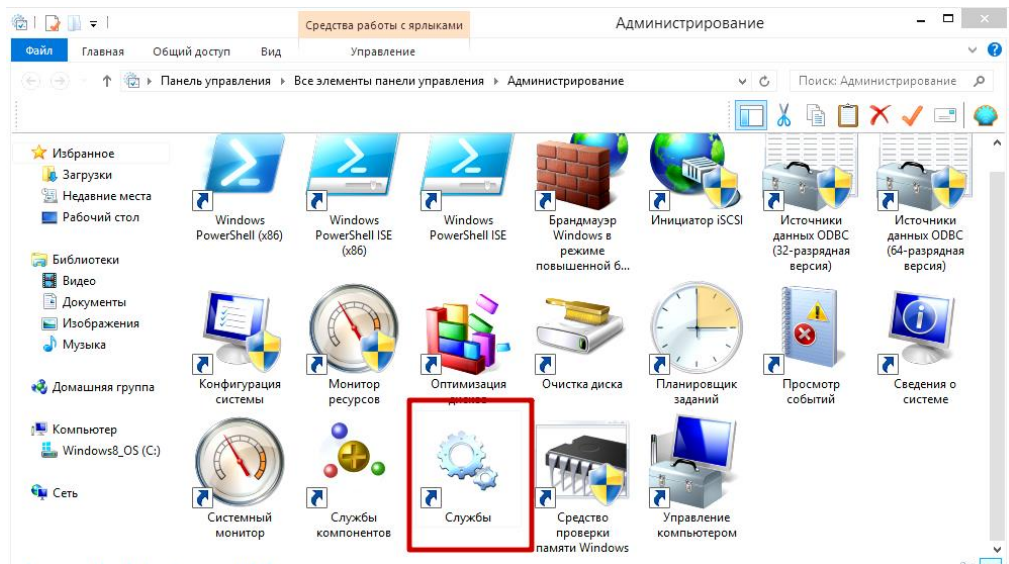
Средства работы с ярлыками

Администрирование

Файл

Главная

Общий доступ

Вид

Управление

Панель управления ▸ Все элементы панели управления ▸ Администрирование

Поиск: Администрирование

Избранное

Загрузки

Недавние места

Рабочий стол

Библиотеки

Видео

Документы

Изображения

Музыка

Домашняя группа

Компьютер

Windows8_OS (C:)

Сеть

Windows PowerShell (x86)

Windows PowerShell ISE (x86)

Windows PowerShell ISE

Брандмауэр Windows в режиме повышенной б...

Инициатор iSCSI

Источники данных ODBC (32-разрядная версия)

Источники данных ODBC (64-разрядная версия)

Конфигурация системы

Монитор ресурсов

Оптимизация дисков

Очистка диска

Планировщик заданий

Просмотр событий

Сведения о системе

Системный монитор

Службы компонентов

Службы

Средство проверки памяти Windows

Управление компьютером